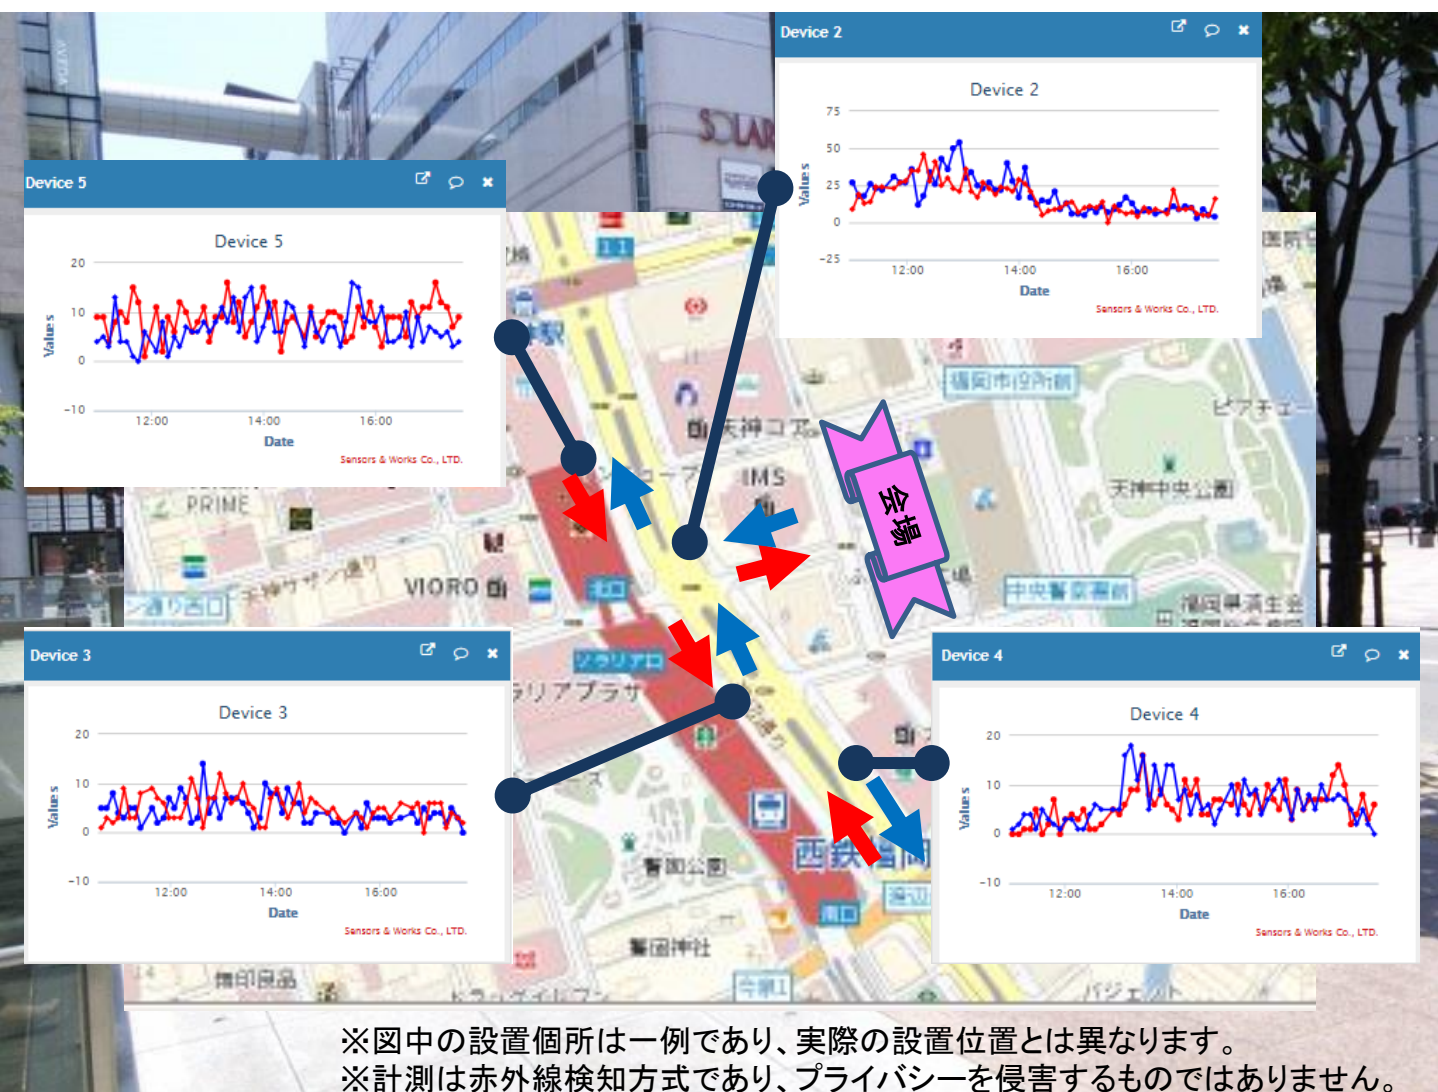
Device 2

Device 2

75
50
25
0
−25
12:00
14:00
16:00
Date
Values
Sensors & Works Co., LTD.

Device 5

Device 5

20
10
0
−10
12:00
14:00
16:00
Date
Values
Sensors & Works Co., LTD.

SOLAR

天神コア
IMS
PRIME
VIORO
福岡市役所
天神中央公園
中央警察署
ソラリアプラザ
西鉄福岡
会場

Device 3

Device 3

20
10
0
−10
12:00
14:00
16:00
Date
Values
Sensors & Works Co., LTD.

Device 4

Device 4

20
10
0
−10
12:00
14:00
16:00
Date
Values
Sensors & Works Co., LTD.

※図中の設置個所は一例であり、実際の設置位置とは異なります。
※計測は赤外線検知方式であり、プライバシーを侵害するものではありません。